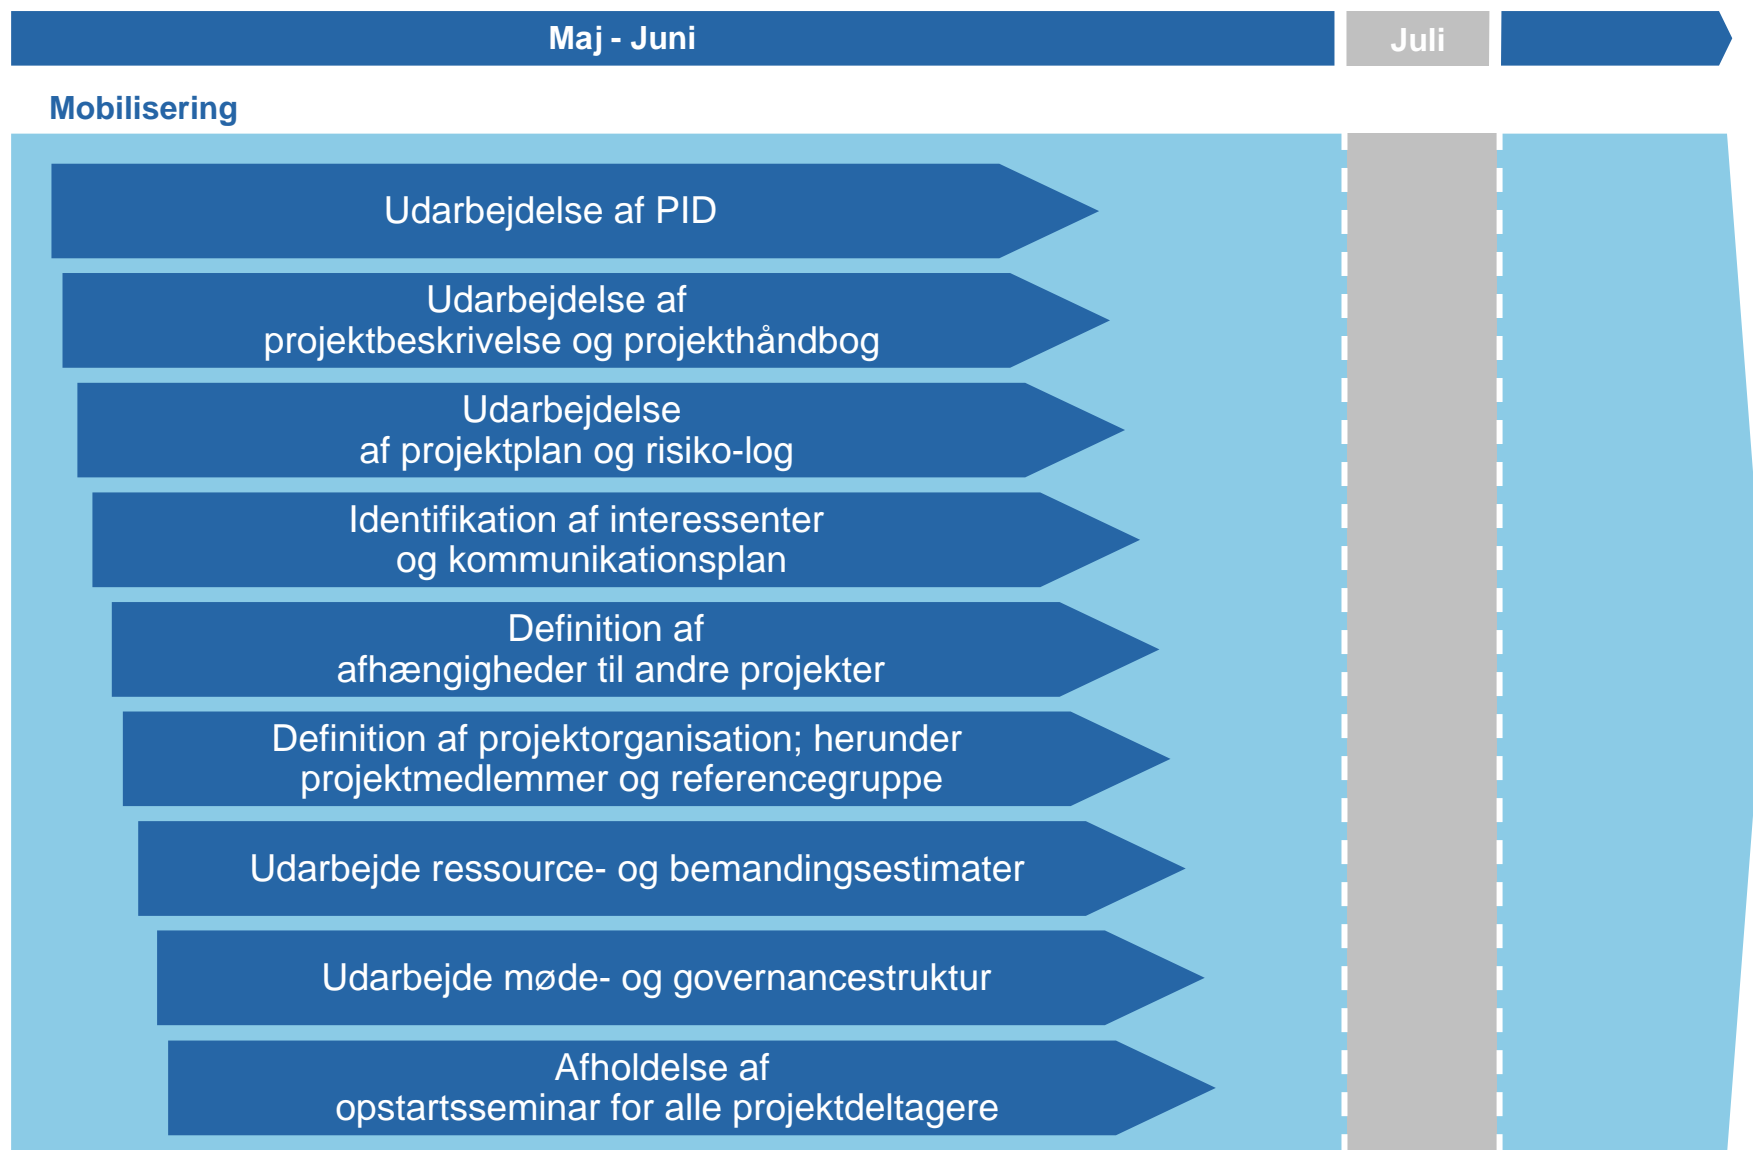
Maj - Juni

Juli

Mobilisering

Udarbejdelse af PID

Udarbejdelse af projektbeskrivelse og projekthåndbog

Udarbejdelse af projektplan og risiko-log

Identifikation af interessenter og kommunikationsplan

Definition af afhængigheder til andre projekter

Definition af projektorganisation; herunder projektmedlemmer og referencegruppe

Udarbejde ressource- og bemandingsestimater

Udarbejde møde- og governancestruktur

Afholdelse af opstartsseminar for alle projektdeltagere